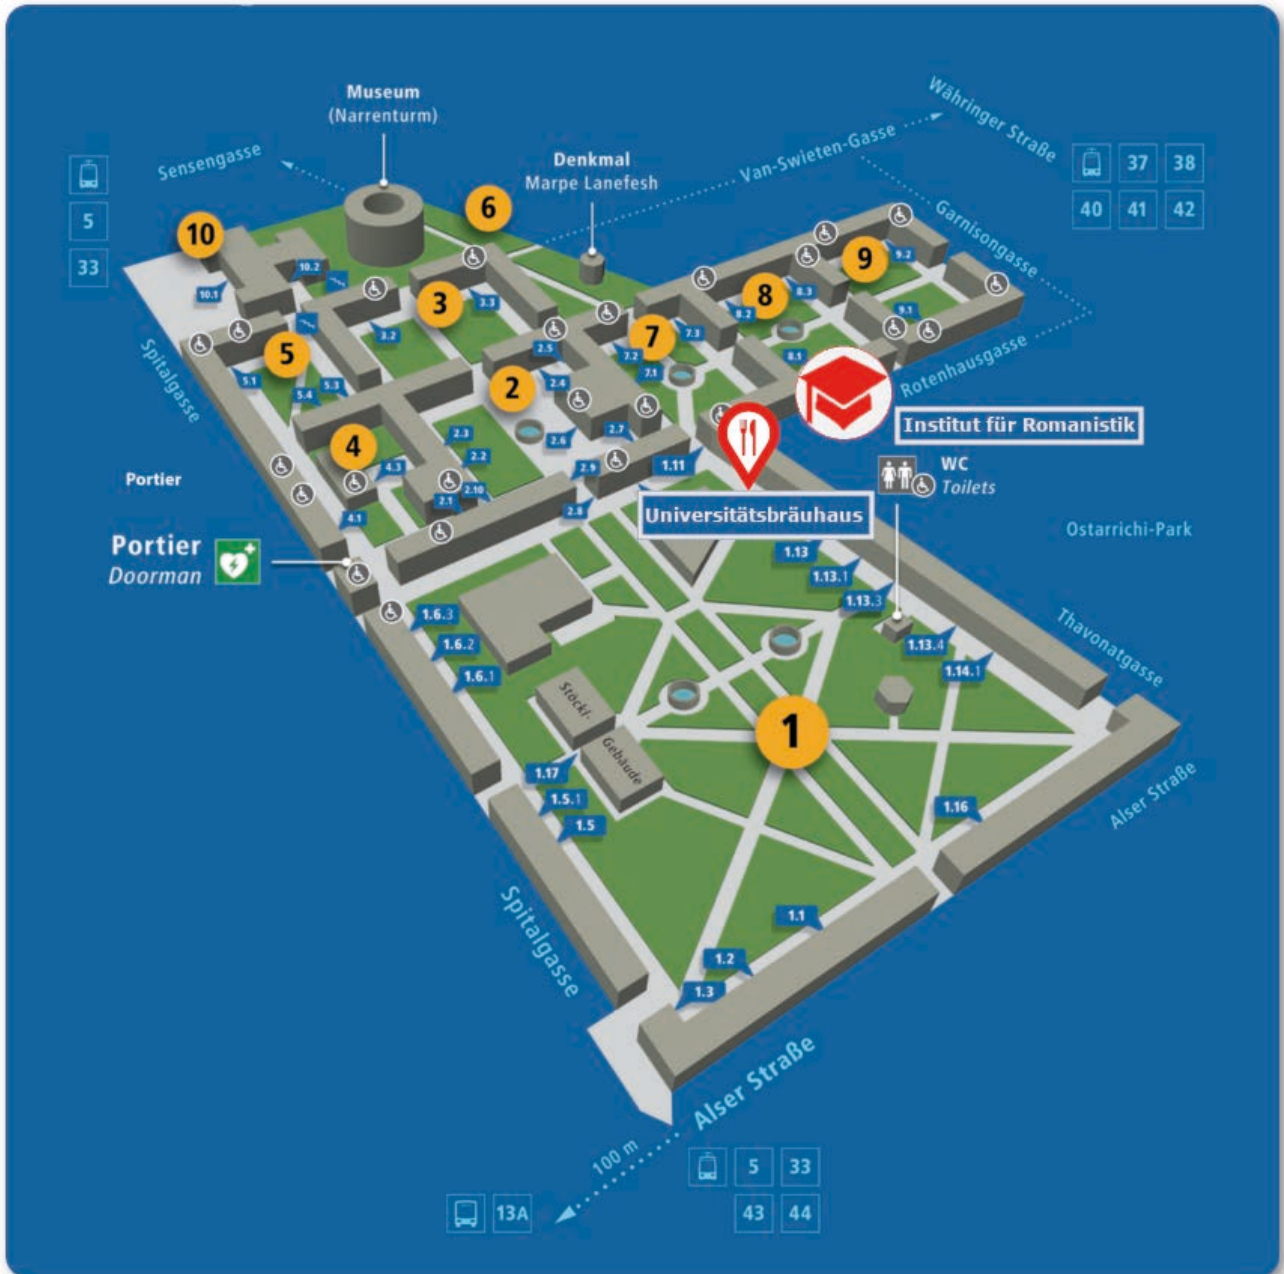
Museum
(Narrenturm)

Sensengasse

Denkmal
Marpe Lanefesh

Van-Swieten-Gasse

Währinger Straße

37 38
40 41 42

5
33

Garnisongasse

10
6
9
8
3
7
5
2
4
1

10.2
10.1
3.3
3.2
9.2
8.3
8.2
9.1
7.3
7.2
7.1
8.1
2.5
2.4
5.1
5.3
5.4
2.3
2.2
2.6
2.7
4.3
2.1
2.10
2.9
1.11
4.1
2.8

Spitalgasse

Rotenhausgasse

Institut für Romanistik

Portier

WC
Toilets

Universitätsbräuhaus

Ostarrichi-Park

Portier
Doorman

1.13
1.13.1
1.13.3
1.6.3
1.6.2
1.6.1
1.13.4
1.14.1

Thavonatgasse

Stöckl-Gebäude

1.17
1.5.1
1.5
1.16

Alser Straße

1.1
1.2
1.3

Spitalgasse

Alser Straße

100 m

13A

5 33
43 44